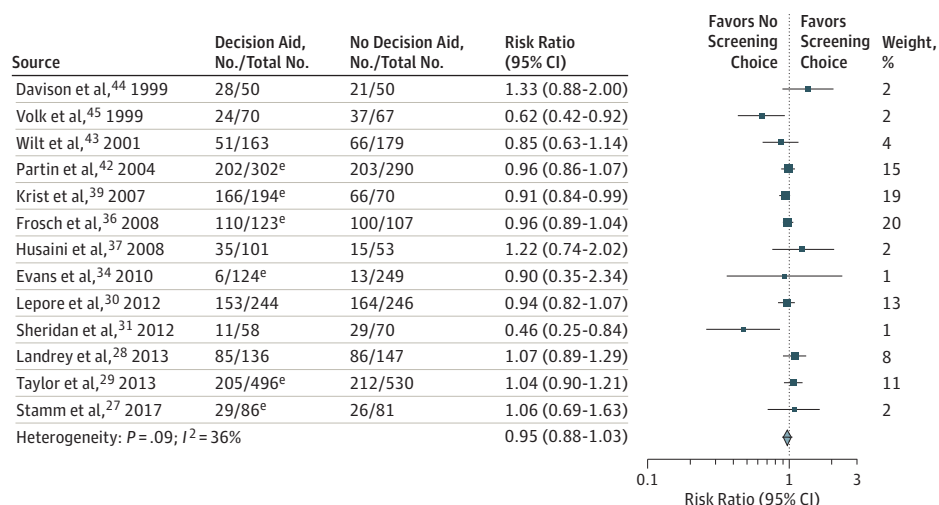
| Source | Decision Aid, No./Total No. | No Decision Aid, No./Total No. | Risk Ratio (95% CI) | Weight, % |
|---|---|---|---|---|
| Davison et al,$^{44}$ 1999 | 28/50 | 21/50 | 1.33 (0.88-2.00) | 2 |
| Volk et al,$^{45}$ 1999 | 24/70 | 37/67 | 0.62 (0.42-0.92) | 2 |
| Wilt et al,$^{43}$ 2001 | 51/163 | 66/179 | 0.85 (0.63-1.14) | 4 |
| Partin et al,$^{42}$ 2004 | 202/302$^{e}$ | 203/290 | 0.96 (0.86-1.07) | 15 |
| Krist et al,$^{39}$ 2007 | 166/194$^{e}$ | 66/70 | 0.91 (0.84-0.99) | 19 |
| Frosch et al,$^{36}$ 2008 | 110/123$^{e}$ | 100/107 | 0.96 (0.89-1.04) | 20 |
| Husaini et al,$^{37}$ 2008 | 35/101 | 15/53 | 1.22 (0.74-2.02) | 2 |
| Evans et al,$^{34}$ 2010 | 6/124$^{e}$ | 13/249 | 0.90 (0.35-2.34) | 1 |
| Lepore et al,$^{30}$ 2012 | 153/244 | 164/246 | 0.94 (0.82-1.07) | 13 |
| Sheridan et al,$^{31}$ 2012 | 11/58 | 29/70 | 0.46 (0.25-0.84) | 1 |
| Landrey et al,$^{28}$ 2013 | 85/136 | 86/147 | 1.07 (0.89-1.29) | 8 |
| Taylor et al,$^{29}$ 2013 | 205/496$^{e}$ | 212/530 | 1.04 (0.90-1.21) | 11 |
| Stamm et al,$^{27}$ 2017 | 29/86$^{e}$ | 26/81 | 1.06 (0.69-1.63) | 2 |
| Heterogeneity: $P = .09$; $I^2 = 36\%$ | | | 0.95 (0.88-1.03) | |

Favors No Screening Choice
Favors Screening Choice

0.1
1
3
Risk Ratio (95% CI)